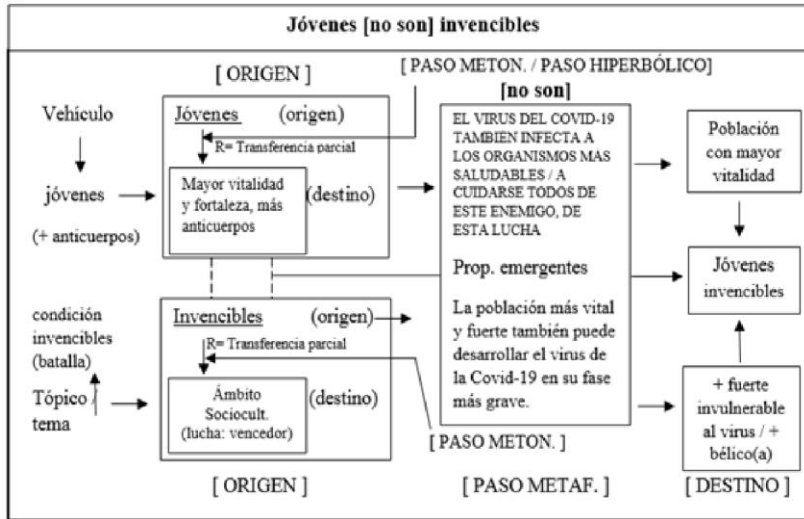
Jóvenes [no son] invencibles

[ ORIGEN ]

[ PASO METON. / PASO HIPERBÓLICO]

[no son]

Vehículo

jóvenes

(+ anticuerpos)

Jóvenes (origen)

R= Transferencia parcial

Mayor vitalidad y fortaleza, más anticuerpos

(destino)

EL VIRUS DEL COVID-19 TAMBIEN INFECTA A LOS ORGANISMOS MAS SALUDABLES / A CUIDARSE TODOS DE ESTE ENEMIGO, DE ESTA LUCHA

Prop. emergentes

La población más vital y fuerte también puede desarrollar el virus de la Covid-19 en su fase más grave.

Población con mayor vitalidad

Jóvenes invencibles

condición invencibles (batalla)

Tópico / tema

Invencibles (origen)

R= Transferencia parcial

Ámbito Sociocult. (lucha: vencedor)

(destino)

[ PASO METON. ]

+ fuerte invulnerable al virus / + bélico(a)

[ ORIGEN ]

[ PASO METAF. ]

[ DESTINO ]